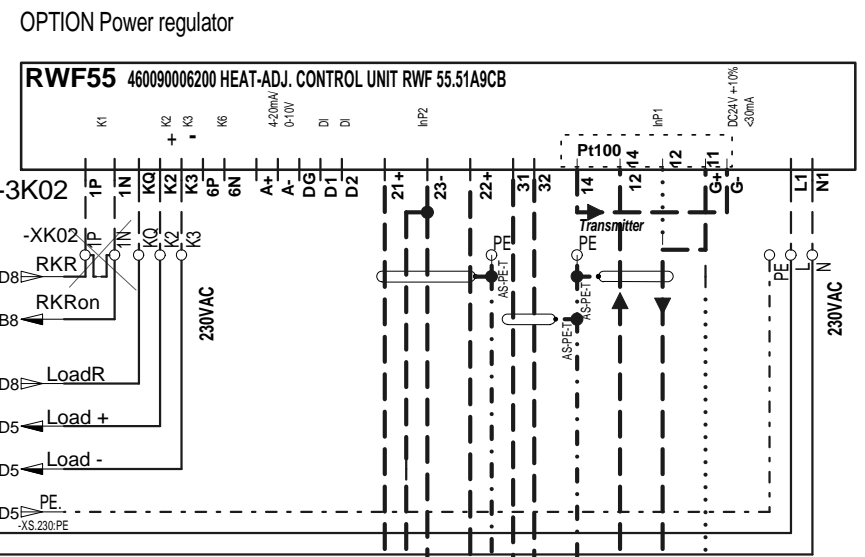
OPTION Power regulator

RWF55 460090006200 HEAT-ADJ. CONTROL UNIT RWF 55.51A9CB

K1 K2 + K3 - K6 4-20mA/ 0-10V DI DI InP2 InP1 DC24V +10% <30mA

Pt100

-3K02 1P 1N KQ K2 K3 6P 6N A+ A- DG D1 D2 21+ 23- 22+ 31 32 14 12 14 12 11 G+ G- L1 N1

-XK02 1P 1N KQ K2 K3

Transmitter

PE PE

AS-PE-T AS-PE-T AS-PE-T

PE L N

D8 RKR

B8 RKRon

230VAC

230VAC

D8 LoadR

D5 Load +

D5 Load -

D5 PE.
-XS.230:PE